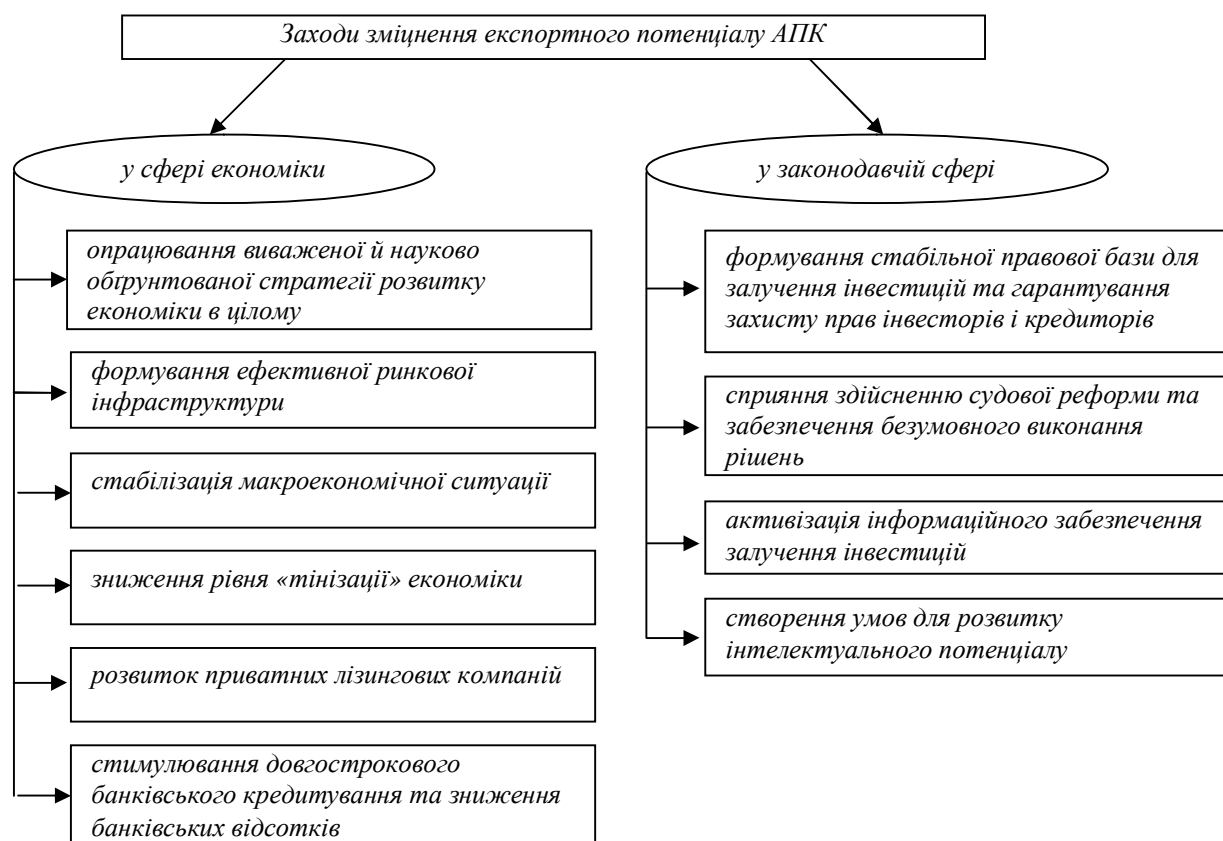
Заходи зміцнення експортного потенціалу АПК

у сфері економіки

опрацювання виваженої й науково обґрунтованої стратегії розвитку економіки в цілому

формування ефективної ринкової інфраструктури

стабілізація макроекономічної ситуації

зниження рівня «тінізації» економіки

розвиток приватних лізингових компаній

стимулювання довгострокового банківського кредитування та зниження банківських відсотків

у законодавчій сфері

формування стабільної правової бази для залучення інвестицій та гарантування захисту прав інвесторів і кредиторів

сприяння здійсненню судової реформи та забезпечення безумовного виконання рішень

активізація інформаційного забезпечення залучення інвестицій

створення умов для розвитку інтелектуального потенціалу